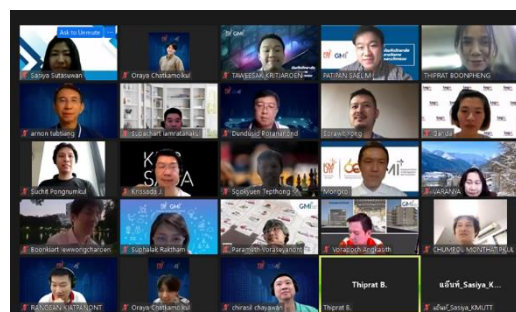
Ask to Unmute
Sasiya Sutasuwan
Oraya Chattamokul
TAWEESAK KRITJAROEN
PATIPAN SAELIM
THIPRAT BOONPHENG
arnon tubtiang
Suebachart lamrataniew
Dundusid Potanan
Sorawit Pong
Danai
Suchit Pongrumkul
Krissada J.
Sopon Tepthong
Morgko
VARANYA
Boonkiart Iewwongcharoen
Suphalak Rakthum
Paramith Voratayanont
Vorapoch Angkasith
CHUMBOL MONTHATIPKUL
RANGSAN KITTANONT
Oraya Chattamokul
chirasil chayawan
Thiprat B.
Thiprat B.
แสนห์_Sasiya_K...
แสนห์_Sasiya_KMUTT